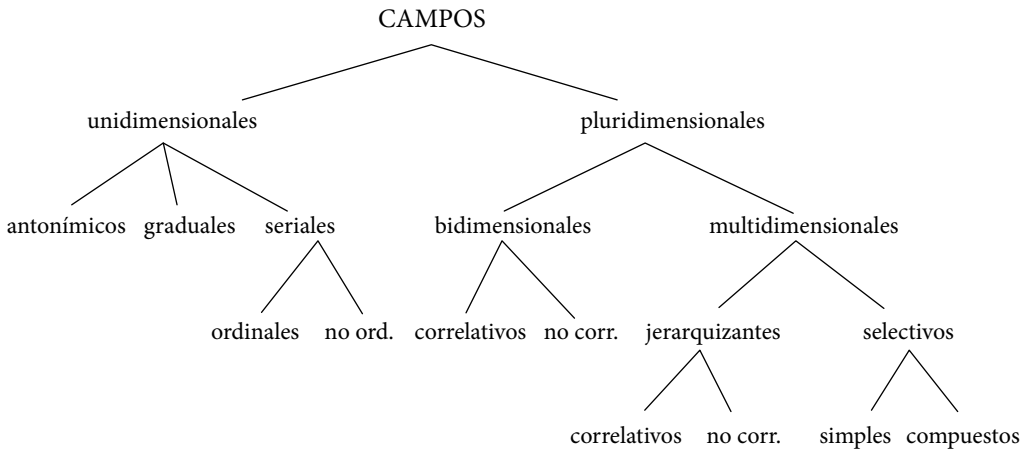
CAMPOS

unidimensionales

pluridimensionales

antonímicos graduales seriales

bidimensionales

multidimensionales

ordinales no ord.

correlativos no corr.

jerarquizantes selectivos

correlativos no corr.

simples compuestos